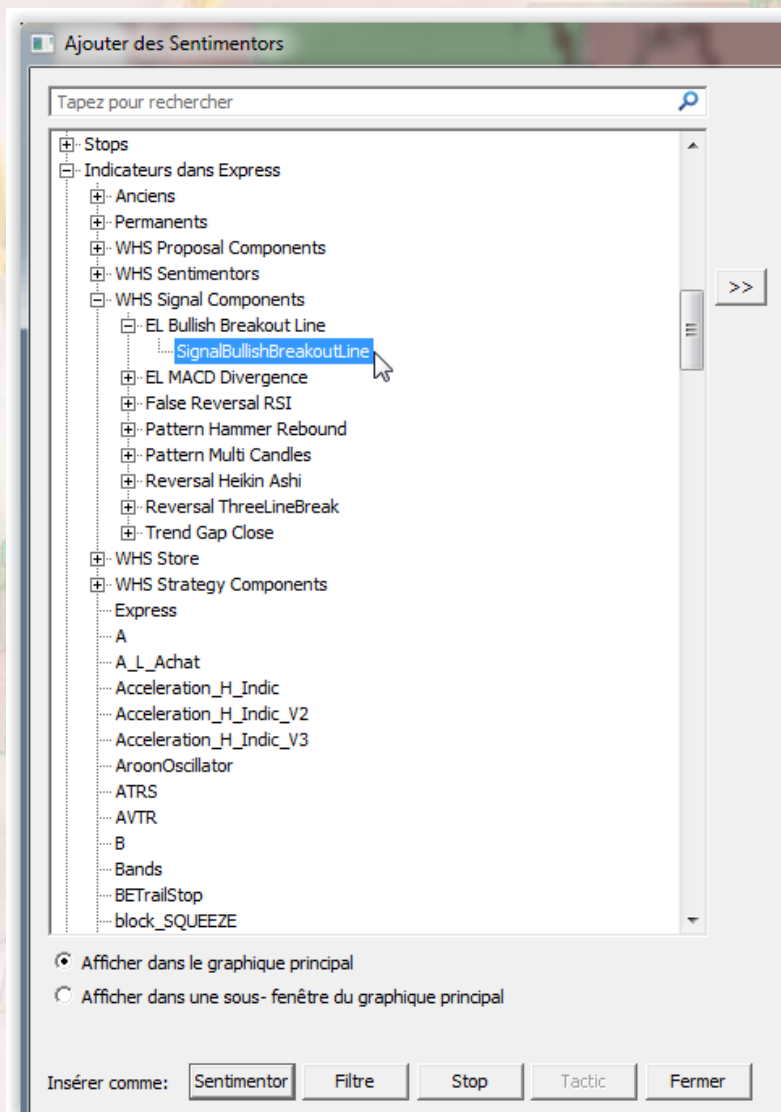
Ajouter des Sentimentors

Tapez pour rechercher

Stops
Indicateurs dans Express
Anciens
Permanents
WHS Proposal Components
WHS Sentimentors
WHS Signal Components
EL Bullish Breakout Line
SignalBullishBreakoutLine
EL MACD Divergence
False Reversal RSI
Pattern Hammer Rebound
Pattern Multi Candles
Reversal Heikin Ashi
Reversal ThreeLineBreak
Trend Gap Close
WHS Store
WHS Strategy Components
Express
A
A_L_Achat
Acceleration_H_Indic
Acceleration_H_Indic_V2
Acceleration_H_Indic_V3
AroonOscillator
ATRS
AVTR
B
Bands
BETrailStop
block_SQUEEZE

>>

Afficher dans le graphique principal
Afficher dans une sous- fenêtre du graphique principal

Insérer comme: Sentimentor Filtre Stop Tactic Fermer